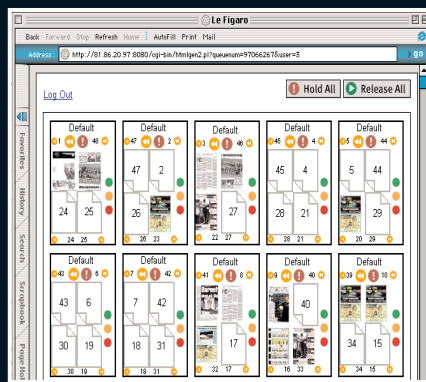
Le Figaro

Back Forward Stop Refresh Home AutoFill Print Mail

Address http://81.86.20.97:8080/cgi-bin/htmlgen2.pl?queuenum=970662678user=3

go

Favorites History Search Scrapbook Page Hol

Log Out

Hold All

Release All

Default
48

24 25
24 25

Default
47 2
47 2
26
26 23

Default
3 46

27
22 27

Default
45 4
45 4
28 21
28 21

Default
5 44
5 44
29
29

Default
43 6
43 6
30 19
30 19

Default
7 42
7 42
18 31
18 31

Default
41 8

17
32 17

Default
9 40
40

16 33

Default
39 10

34 15
34 15